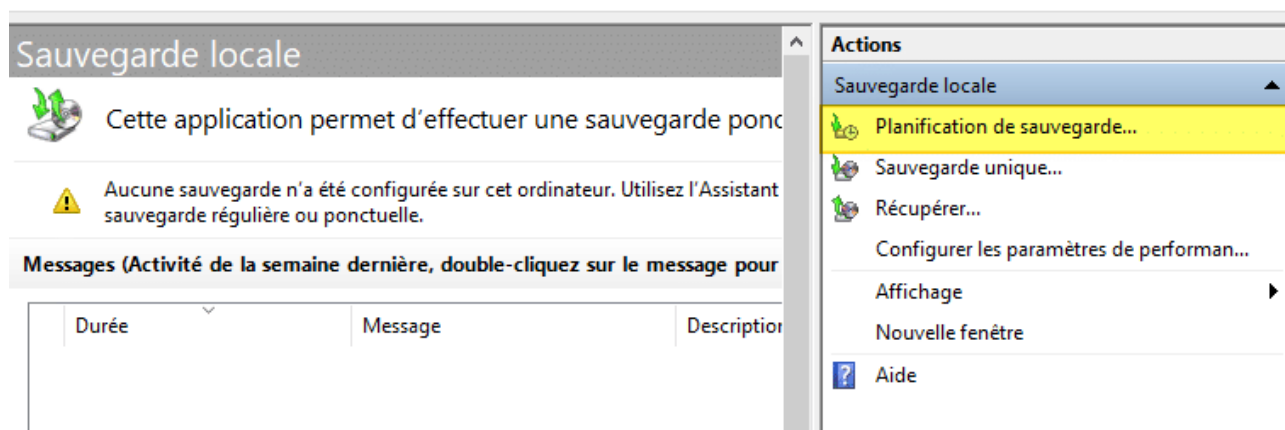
Sauvegarde locale

Cette application permet d'effectuer une sauvegarde ponc

Aucune sauvegarde n'a été configurée sur cet ordinateur. Utilisez l'Assistant sauvegarde régulière ou ponctuelle.

Messages (Activité de la semaine dernière, double-cliquez sur le message pour

| Durée | Message | Descriptior |
|---|---|---|

Actions

Sauvegarde locale

Planification de sauvegarde...

Sauvegarde unique...

Récupérer...

Configurer les paramètres de performan...

Affichage

Nouvelle fenêtre

Aide